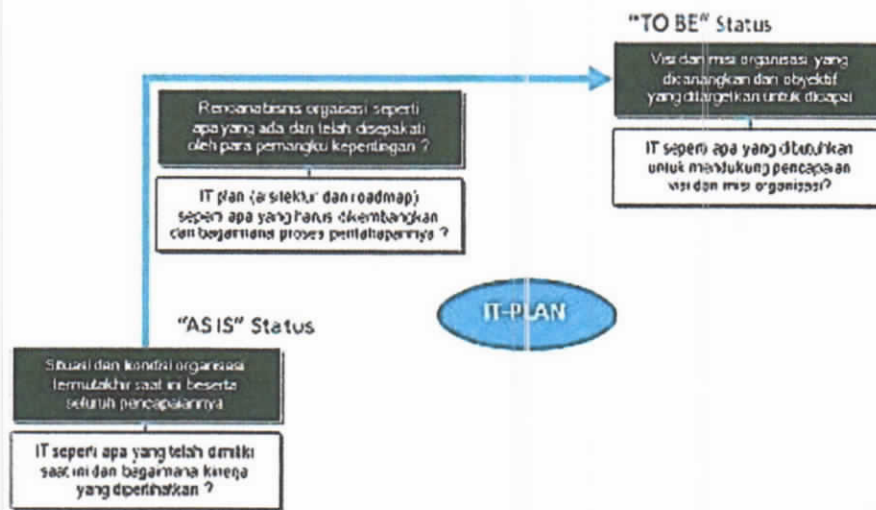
"TO BE" Status

Visi dan misi organisasi yang dicanangkan dan obyektif yang ditargetkan untuk dicapai

IT seperti apa yang dibutuhkan untuk mendukung pencapaian visi dan misi organisasi?

Rencana bisnis organisasi seperti apa yang ada dan telah disepakati oleh para pemangku kepentingan ?

IT plan (arsitektur dan roadmap) seperti apa yang harus dikembangkan dan bagaimana proses pentahapannya ?

IT-PLAN

"AS IS" Status

Situasi dan kondisi organisasi termutakhir saat ini beserta seluruh pencapaiannya

IT seperti apa yang telah dimiliki saat ini dan bagaimana kinerja yang diperlihatkan ?